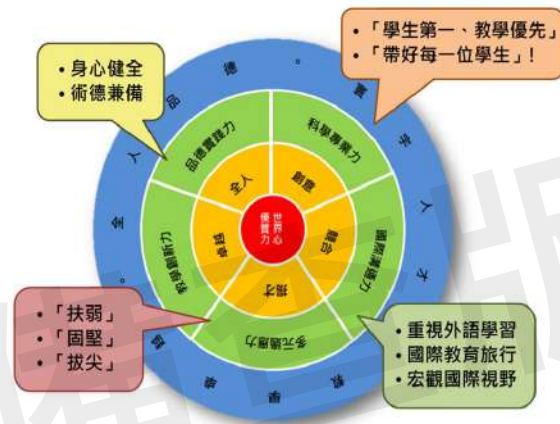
•身心健全
•術德兼備

•「學生第一、教學優先」
•「帶好每一位學生」！

•「扶弱」
•「固堅」
•「拔尖」

•重視外語學習
•國際教育旅行
•宏觀國際視野

全 人 品 德 實 學 人 才

品德實踐力
科學專業力
國際溝通力
多元適應力
教學創新力

全人
創意
融合
適才
精緻

世界心
優質力

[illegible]